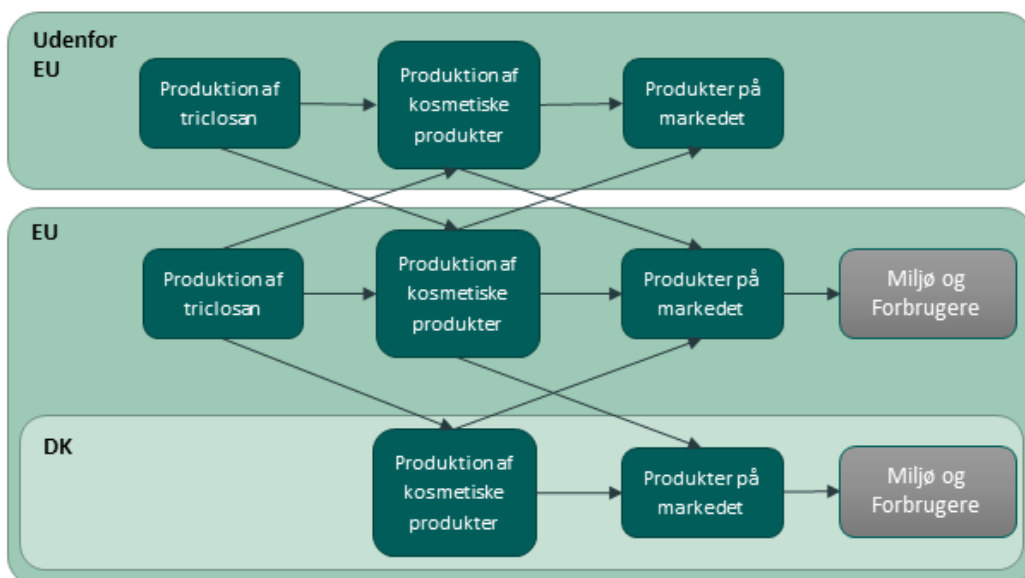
Udenfor EU

Produktion af triclosan

Produktion af kosmetiske produkter

Produkter på markedet

EU

Produktion af triclosan

Produktion af kosmetiske produkter

Produkter på markedet

Miljø og Forbrugere

DK

Produktion af kosmetiske produkter

Produkter på markedet

Miljø og Forbrugere